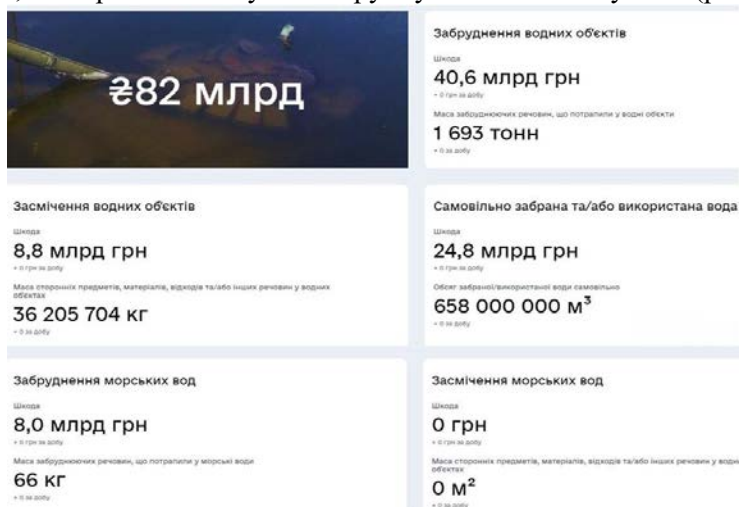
₴82 млрд

Забруднення водних об'єктів

Шкода

40,6 млрд грн

+ 0 грн за добу

Маса забруднюючих речовин, що потрапили у водні об'єкти

1 693 тонн

+ 0 за добу

Засмічення водних об'єктів

Шкода

8,8 млрд грн

+ 0 грн за добу

Маса сторонніх предметів, матеріалів, відходів та/або інших речовин у водних об'єктах

36 205 704 кг

+ 0 за добу

Самовільно забрана та/або використана вода

Шкода

24,8 млрд грн

+ 0 грн за добу

Обсяг забраної/використаної води самовільно

658 000 000 м³

+ 0 за добу

Забруднення морських вод

Шкода

8,0 млрд грн

+ 0 грн за добу

Маса забруднюючих речовин, що потрапили у морські води

66 кг

+ 0 за добу

Засмічення морських вод

Шкода

0 грн

+ 0 грн за добу

Маса сторонніх предметів, матеріалів, відходів та/або інших речовин у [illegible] об'єктах

0 м²

+ 0 за добу